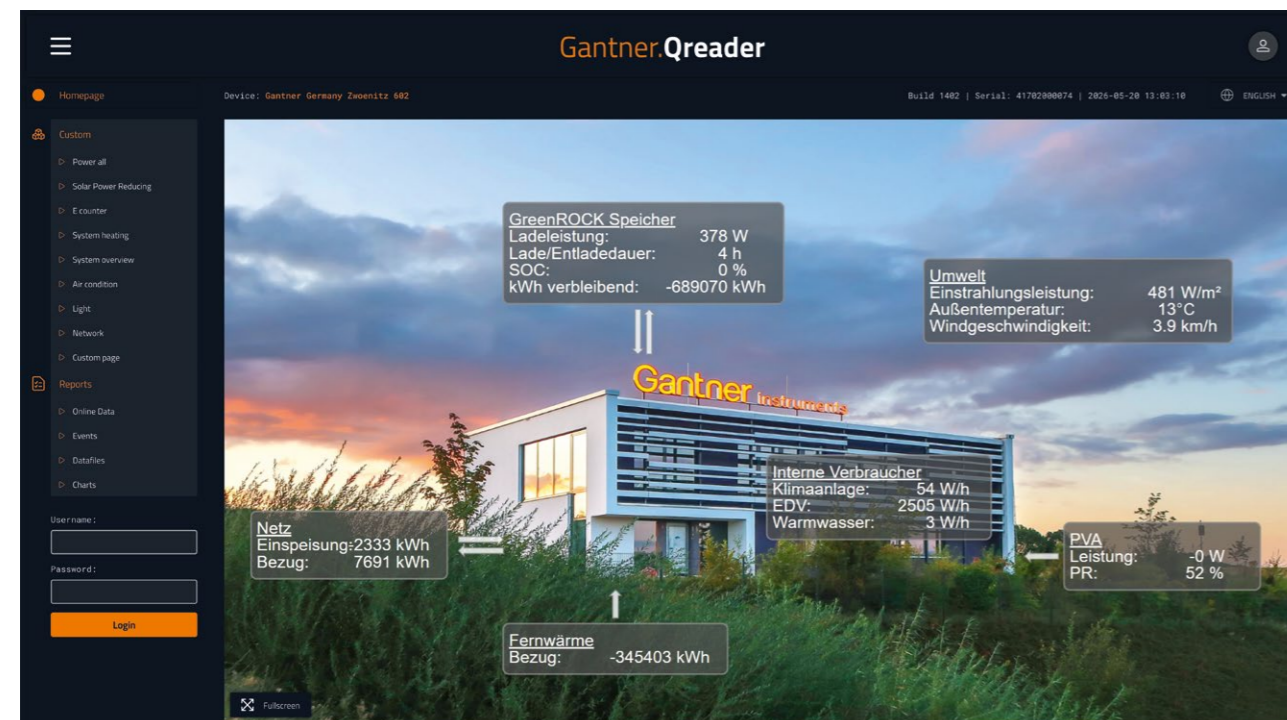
Gantner.Qreader

Homepage

Device: Gantner Germany Zwoenitz 602

Build 1402 | Serial: 41702000074 | 2026-05-20 13:03:10

ENGLISH

Custom

Power all

Solar Power Reducing

E counter

System heating

System overview

Air condition

Light

Network

Custom page

Reports

Online Data

Events

Datafiles

Charts

Username:

Password:

Login

GreenROCK Speicher
Ladeleistung: 378 W
Lade/Entladedauer: 4 h
SOC: 0 %
kWh verbleibend: -689070 kWh

Umwelt
Einstrahlungsleistung: 481 W/m²
Außentemperatur: 13°C
Windgeschwindigkeit: 3.9 km/h

Gantner instruments

Interne Verbraucher
Klimaanlage: 54 W/h
EDV: 2505 W/h
Warmwasser: 3 W/h

Netz
Einspeisung: 2333 kWh
Bezug: 7691 kWh

PVA
Leistung: -0 W
PR: 52 %

Fernwärme
Bezug: -345403 kWh

Fullscreen